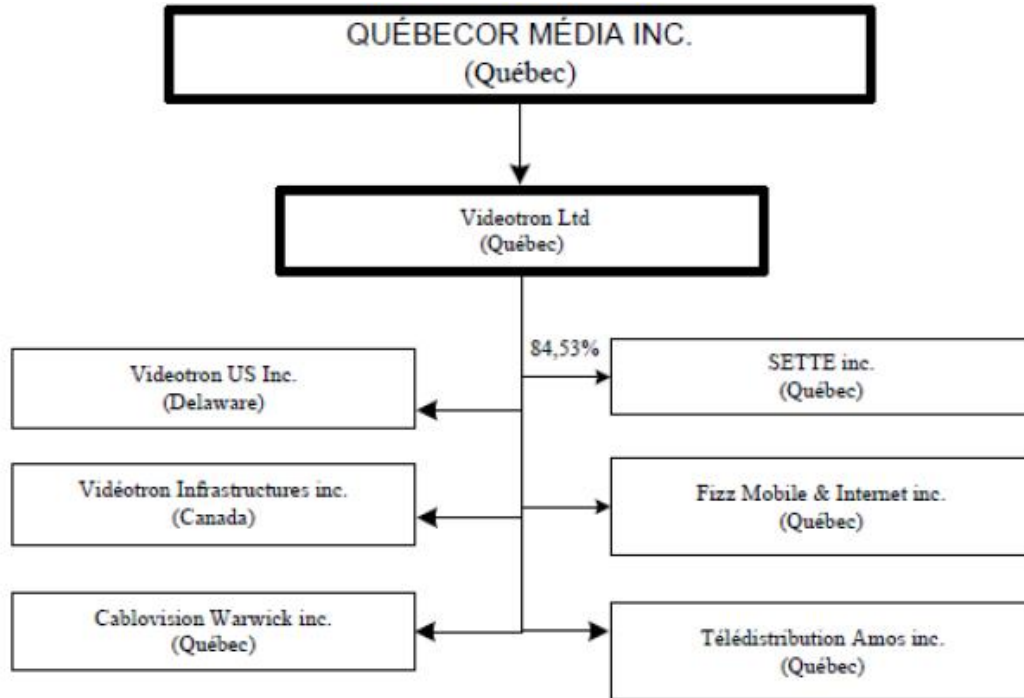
QUÉBECOR MÉDIA INC.
(Québec)

Videotron Ltd
(Québec)

84,53%

Videotron US Inc.
(Delaware)

SETTE inc.
(Québec)

Vidéotron Infrastructures inc.
(Canada)

Fizz Mobile & Internet inc.
(Québec)

Cablovision Warwick inc.
(Québec)

Télédistribution Amos inc.
(Québec)